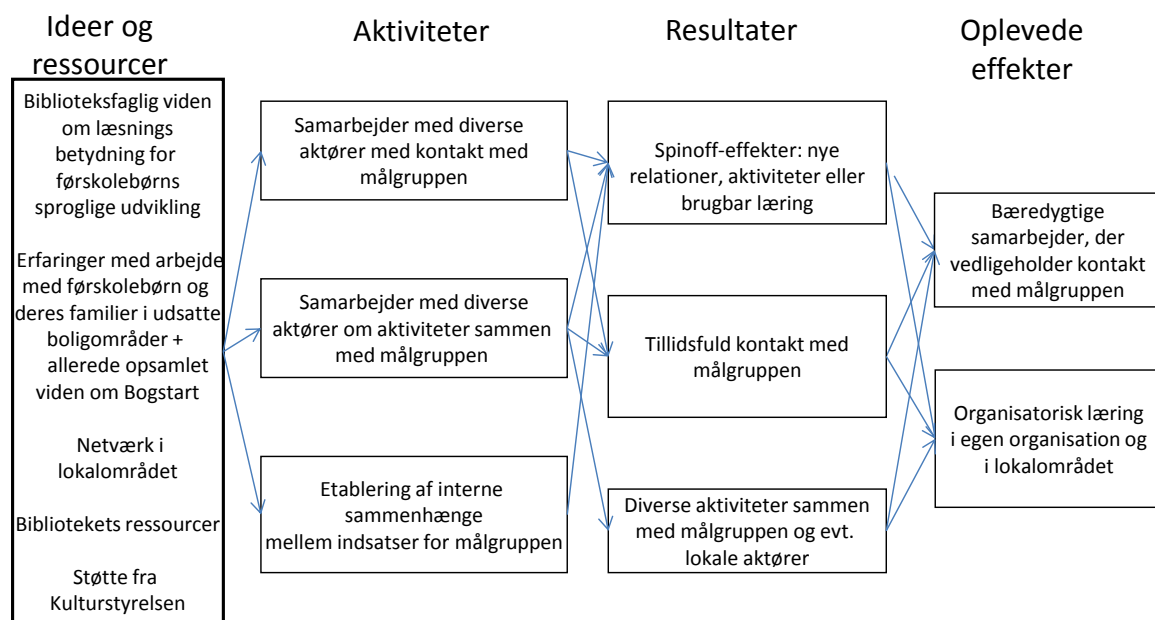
Ideer og ressourcer

Biblioteksfaglig viden om læsnings betydning for førskolebørns sproglige udvikling

Erfaringer med arbejde med førskolebørn og deres familier i udsatte boligområder + allerede opsamlet viden om Bogstart

Netværk i lokalområdet

Bibliotekets ressourcer

Støtte fra Kulturstyrelsen

Aktiviteter

Samarbejder med diverse aktører med kontakt med målgruppen

Samarbejder med diverse aktører om aktiviteter sammen med målgruppen

Etablering af interne sammenhænge mellem indsatser for målgruppen

Resultater

Spinoff-effekter: nye relationer, aktiviteter eller brugbar læring

Tillidsfuld kontakt med målgruppen

Diverse aktiviteter sammen med målgruppen og evt. lokale aktører

Oplevede effekter

Bæredygtige samarbejder, der vedligeholder kontakt med målgruppen

Organisatorisk læring i egen organisation og i lokalområdet